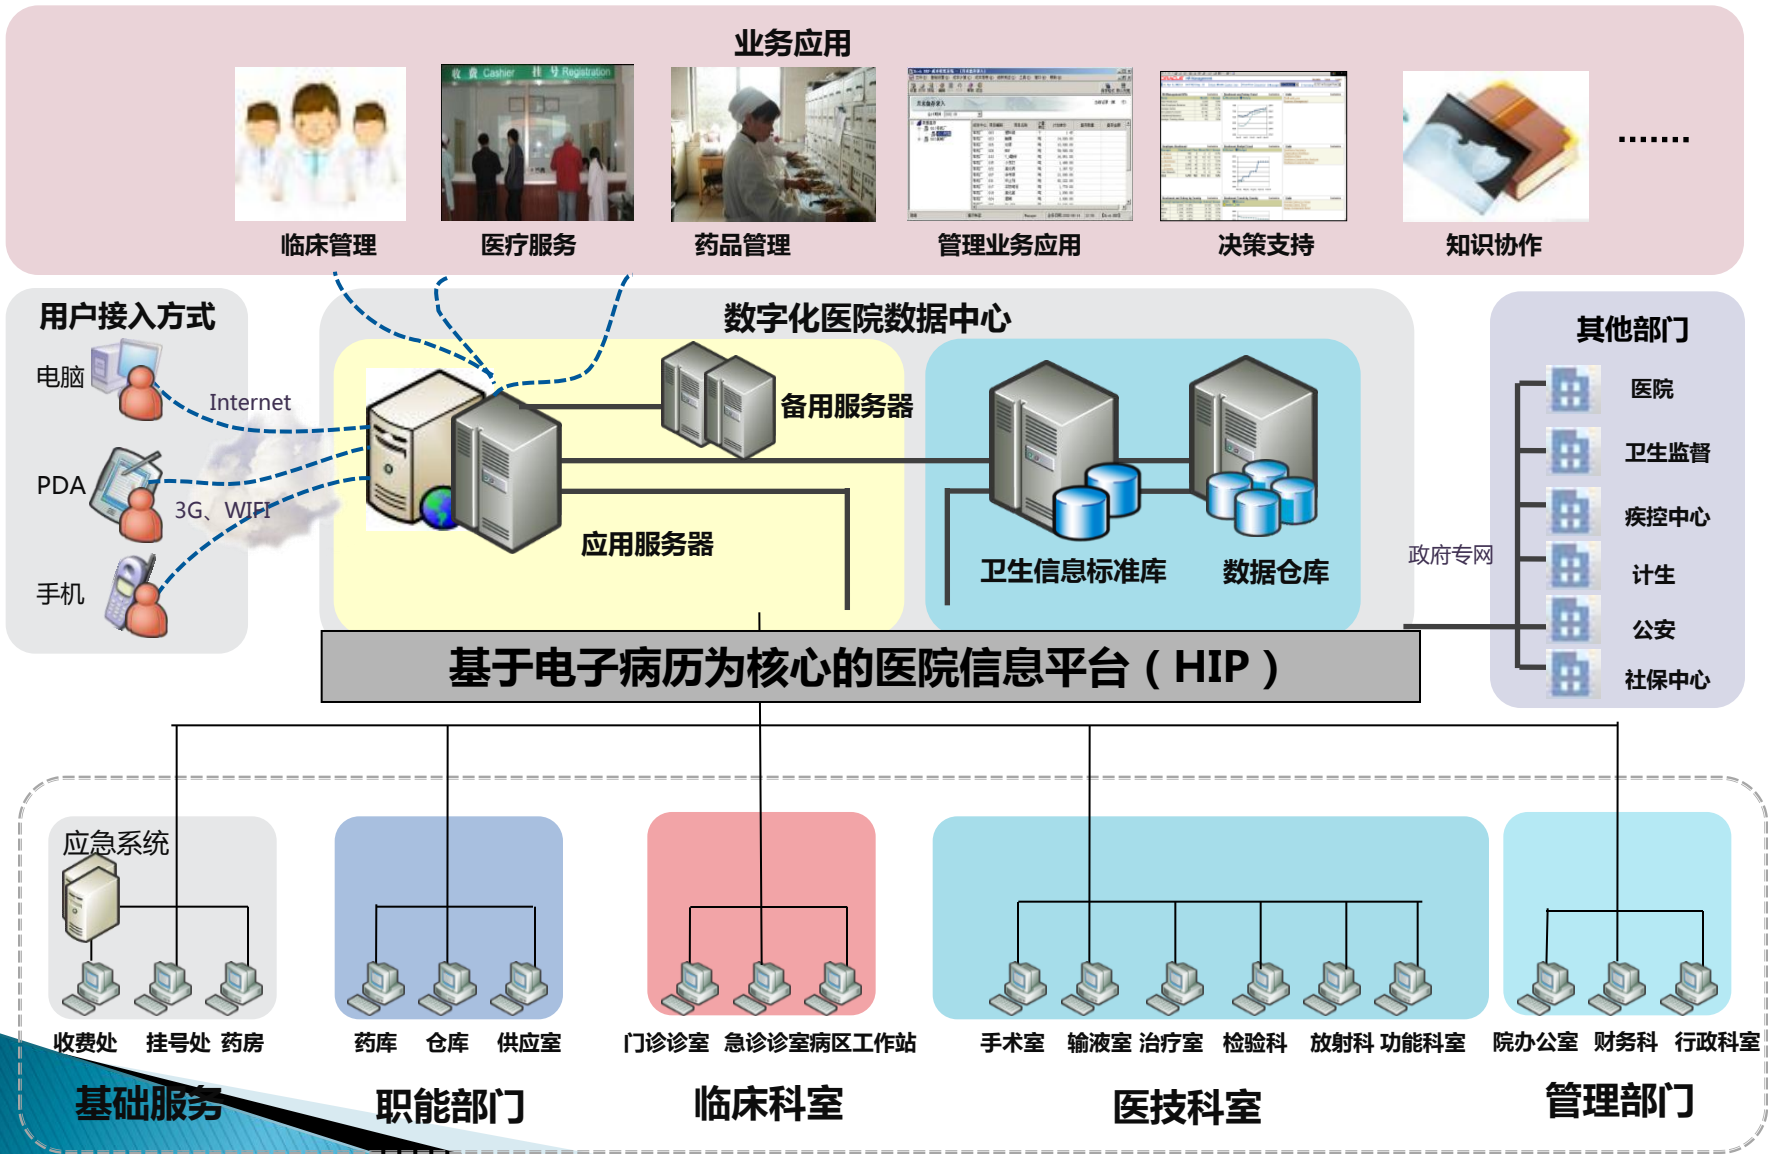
业务应用

收 费 Cashier 挂 号 Registration

临床管理　医疗服务　药品管理　管理业务应用　决策支持　知识协作　.......

用户接入方式

电脑

Internet

PDA

3G、WIFI

手机

数字化医院数据中心

备用服务器

应用服务器

卫生信息标准库　数据仓库

其他部门

医院

卫生监督

疾控中心

计生

公安

社保中心

政府专网

基于电子病历为核心的医院信息平台（HIP）

应急系统

收费处　挂号处　药房

药库　仓库　供应室

门诊诊室　急诊诊室病区工作站

手术室　输液室 治疗室　检验科　放射科 功能科室

院办公室　财务科　行政科室

基础服务　职能部门　临床科室　医技科室　管理部门